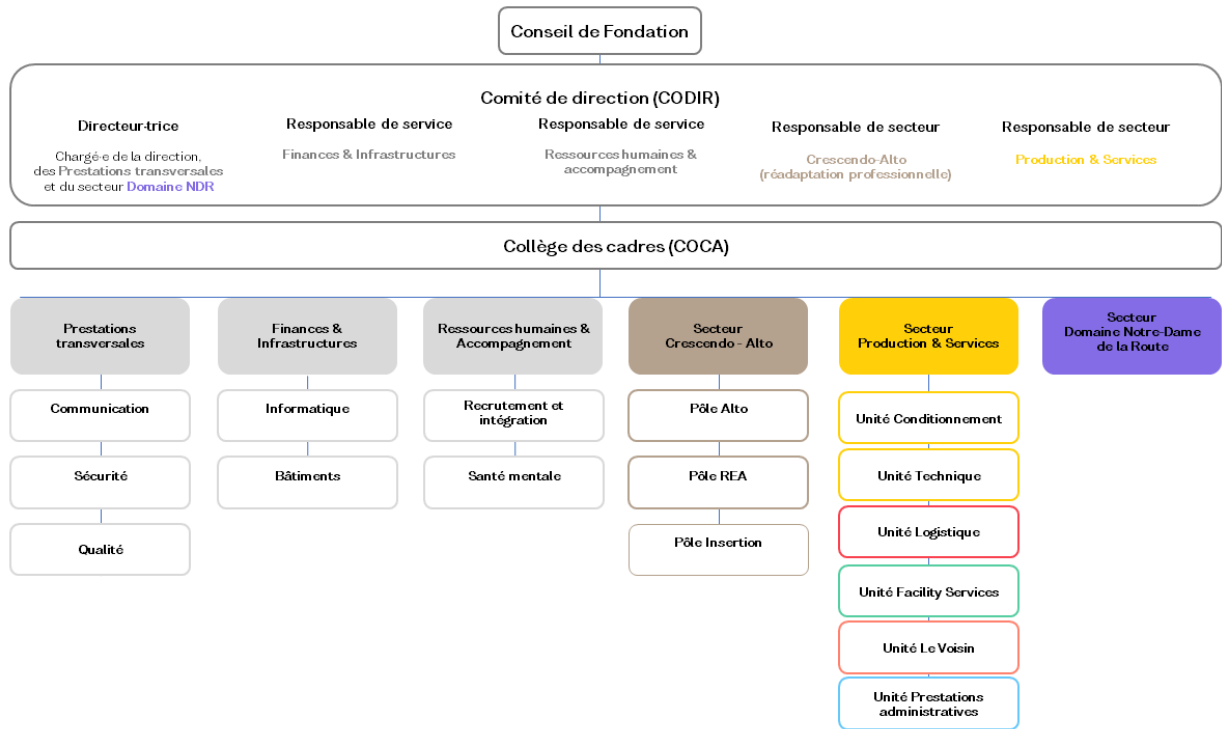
Conseil de Fondation

Comité de direction (CODIR)

Directeur·trice
Chargé·e de la direction, des Prestations transversales et du secteur Domaine NDR

Responsable de service
Finances & Infrastructures

Responsable de service
Ressources humaines & accompagnement

Responsable de secteur
Crescendo-Alto (réadaptation professionnelle)

Responsable de secteur
Production & Services

Collège des cadres (COCA)

Prestations transversales

Communication

Sécurité

Qualité

Finances & Infrastructures

Informatique

Bâtiments

Ressources humaines & Accompagnement

Recrutement et intégration

Santé mentale

Secteur Crescendo - Alto

Pôle Alto

Pôle REA

Pôle Insertion

Secteur Production & Services

Unité Conditionnement

Unité Technique

Unité Logistique

Unité Facility Services

Unité Le Voisin

Unité Prestations administratives

Secteur Domaine Notre-Dame de la Route